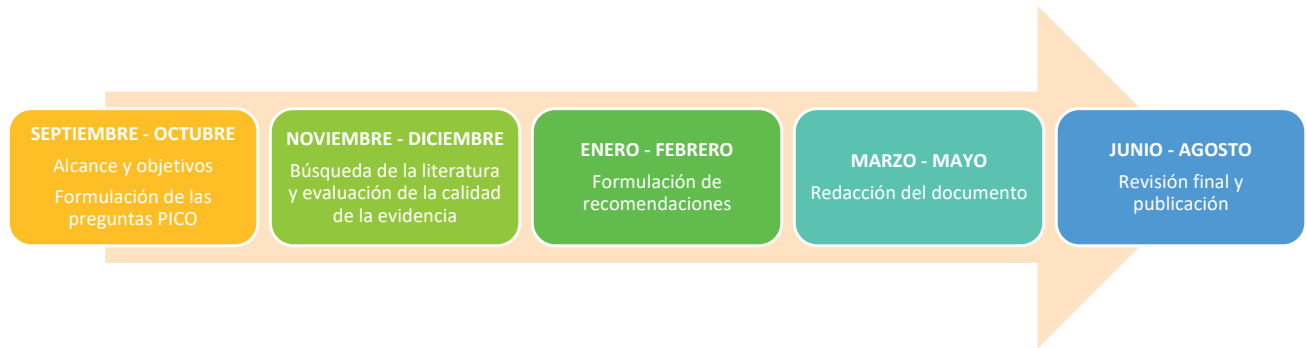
SEPTIEMBRE - OCTUBRE
Alcance y objetivos
Formulación de las preguntas PICO

NOVIEMBRE - DICIEMBRE
Búsqueda de la literatura y evaluación de la calidad de la evidencia

ENERO - FEBRERO
Formulación de recomendaciones

MARZO - MAYO
Redacción del documento

JUNIO - AGOSTO
Revisión final y publicación